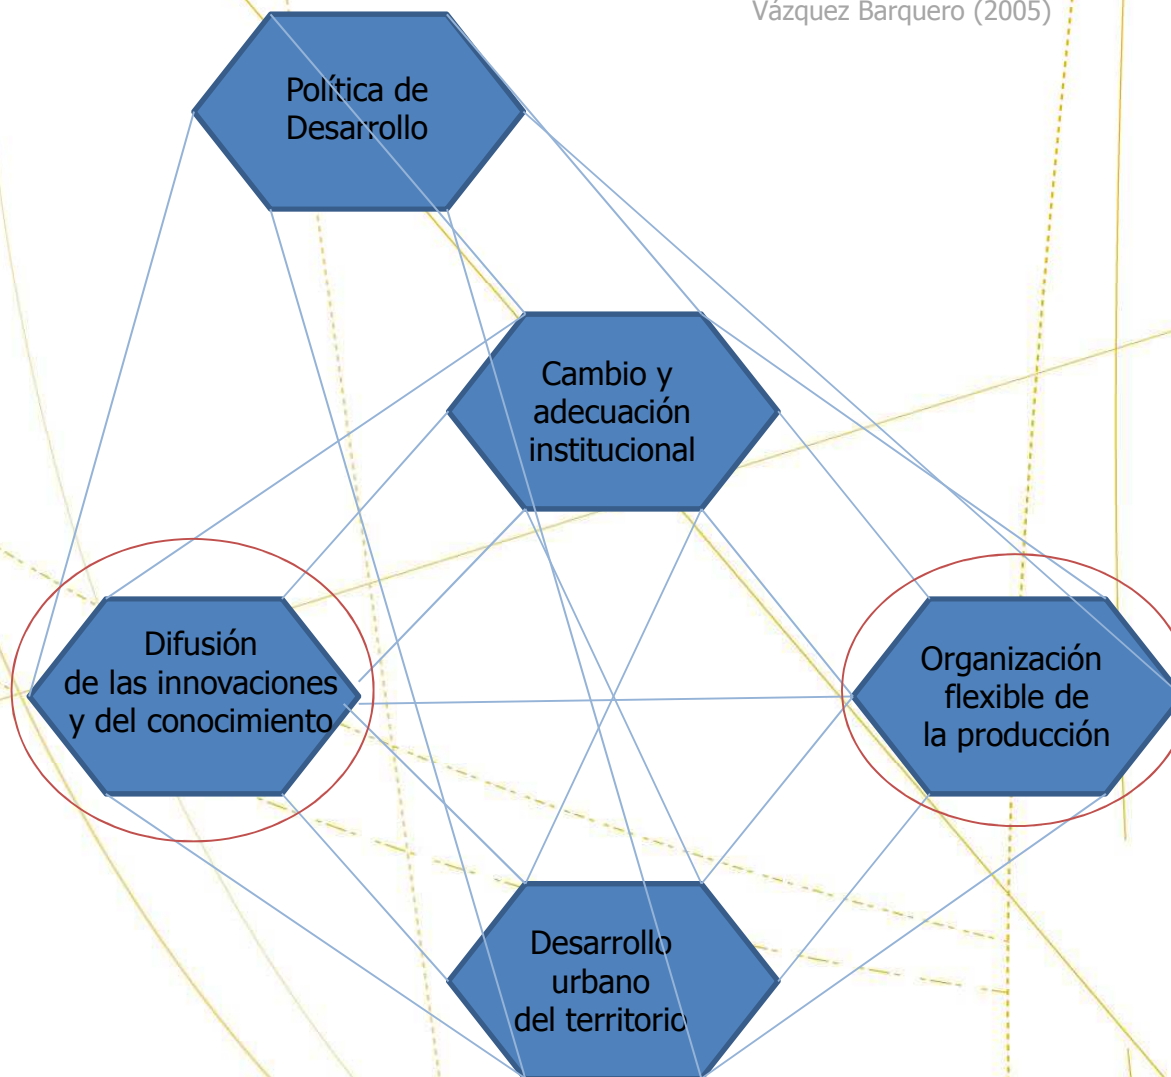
Vázquez Barquero (2005)

Política de Desarrollo

Cambio y adecuación institucional

Difusión de las innovaciones y del conocimiento

Organización flexible de la producción

Desarrollo urbano del territorio